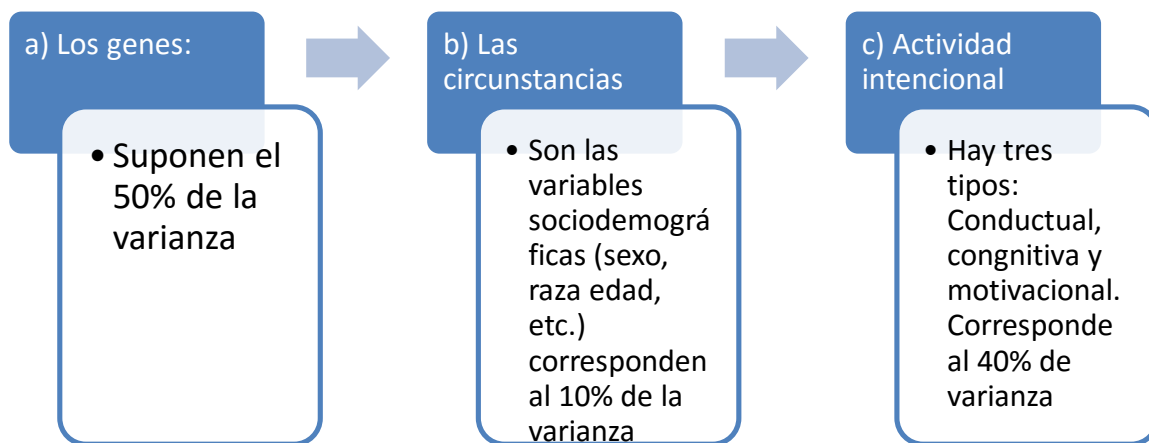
a) Los genes:

• Suponen el 50% de la varianza

b) Las circunstancias

• Son las variables sociodemográficas (sexo, raza edad, etc.) corresponden al 10% de la varianza

c) Actividad intencional

• Hay tres tipos: Conductual, congnitiva y motivacional. Corresponde al 40% de varianza